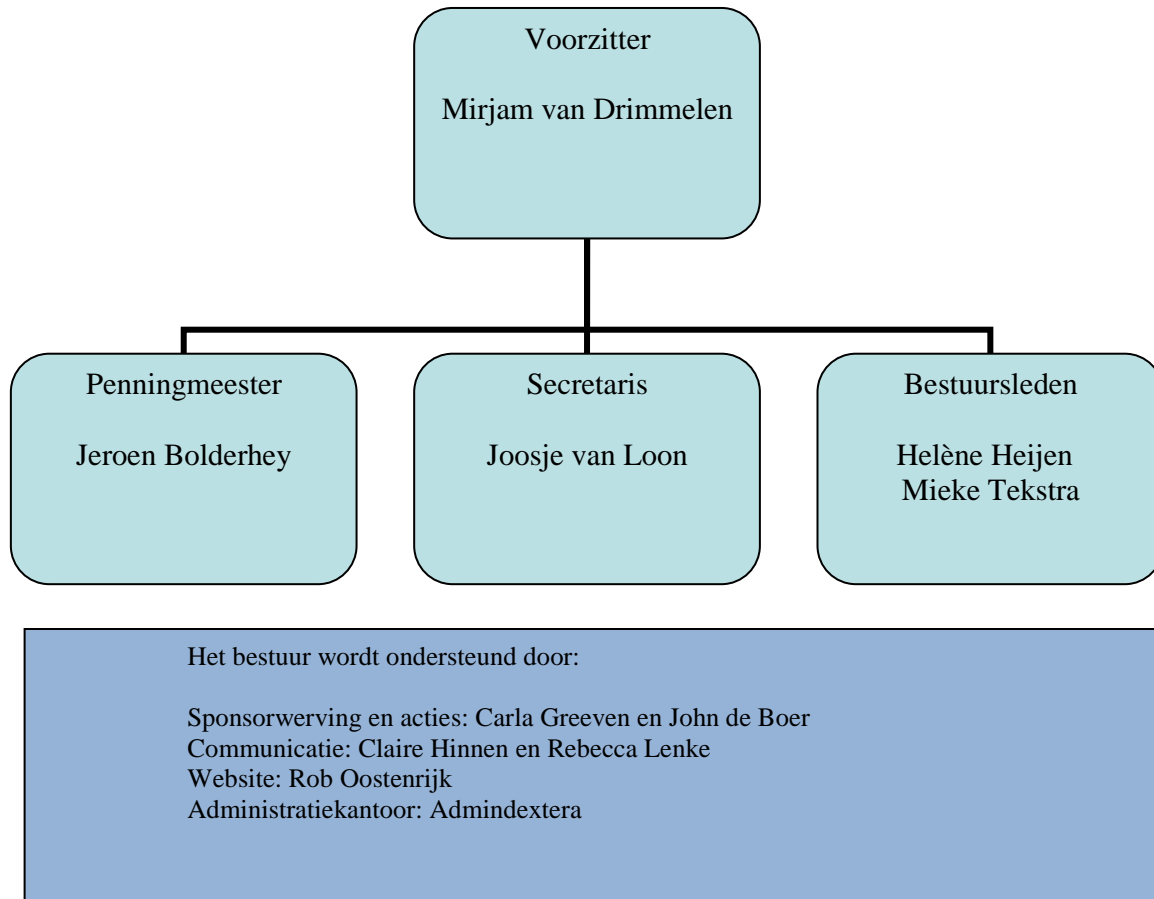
Voorzitter

Mirjam van Drimmelen

Penningmeester

Jeroen Bolderhey

Secretaris

Joosje van Loon

Bestuursleden

Helène Heijen
Mieke Tekstra

Het bestuur wordt ondersteund door:

Sponsorwerving en acties: Carla Greeven en John de Boer
Communicatie: Claire Hinnen en Rebecca Lenke
Website: Rob Oostenrijk
Administratiekantoor: Admindextera